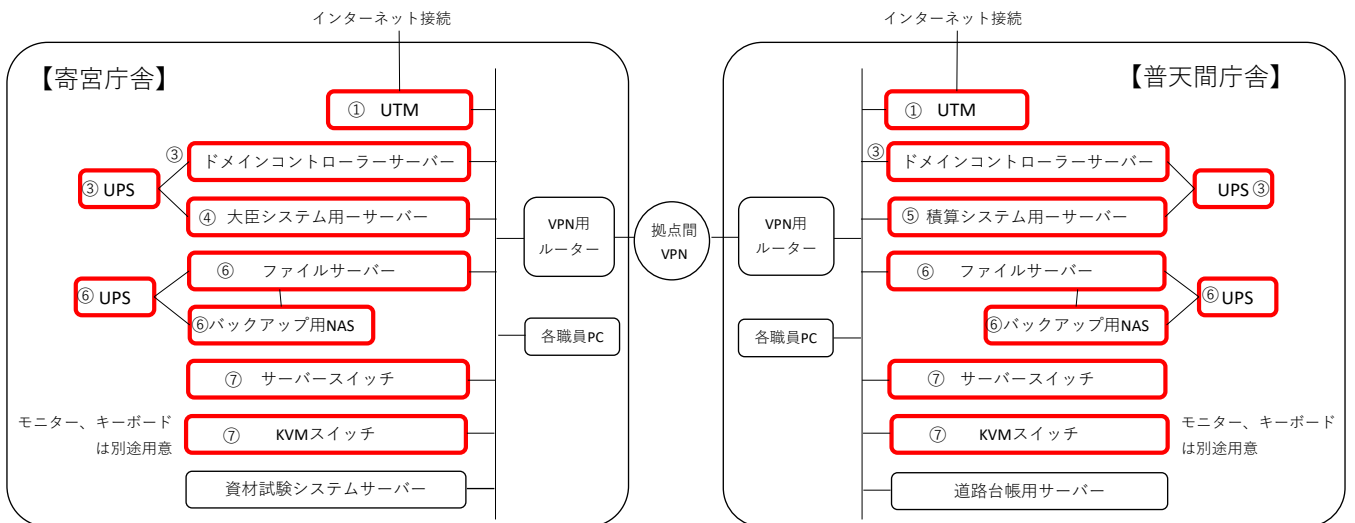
インターネット接続

【寄宮庁舎】

① UTM

③

ドメインコントローラーサーバー

③ UPS

④ 大臣システム用ーサーバー

⑥ ファイルサーバー

⑥ UPS

⑥バックアップ用NAS

⑦ サーバースイッチ

モニター、キーボードは別途用意

⑦ KVMスイッチ

資材試験システムサーバー

VPN用ルーター

各職員PC

拠点間VPN

インターネット接続

【普天間庁舎】

① UTM

③

ドメインコントローラーサーバー

UPS ③

⑤ 積算システム用ーサーバー

VPN用ルーター

⑥ ファイルサーバー

⑥UPS

⑥バックアップ用NAS

各職員PC

⑦ サーバースイッチ

⑦ KVMスイッチ

モニター、キーボードは別途用意

道路台帳用サーバー